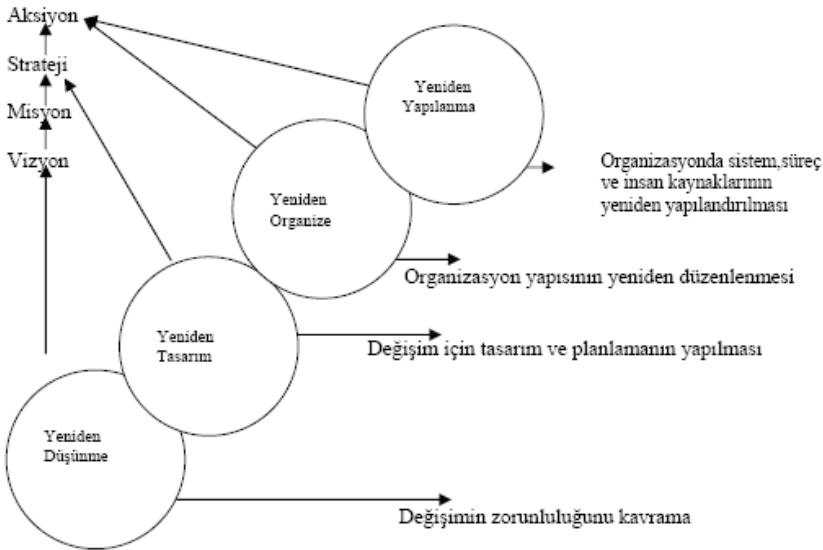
Aksiyon
Strateji
Misyon
Vizyon

Yeniden Yapılanma

Organizasyonda sistem,süreç ve insan kaynaklarının yeniden yapılandırılması

Yeniden Organize

Organizasyon yapısının yeniden düzenlenmesi

Yeniden Tasarım

Değişim için tasarım ve planlamanın yapılması

Yeniden Düşünme

Değişimin zorunluluğunu kavrama